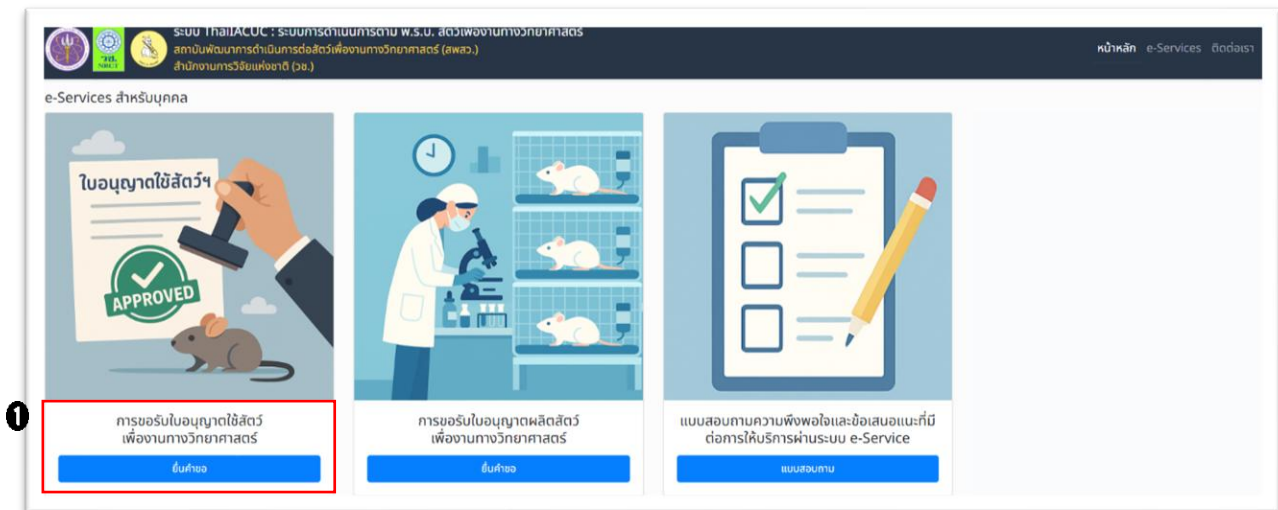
วช. NRCT

ระบบ ThaiIACUC : ระบบการดำเนินการตาม พ.ร.บ. สัตว์เพื่องานทางวิทยาศาสตร์
สถาบันพัฒนาการดำเนินการต่อสัตว์เพื่องานทางวิทยาศาสตร์ (สพสว.)
สำนักงานการวิจัยแห่งชาติ (วช.)

หน้าหลัก e-Services ติดต่อเรา

e-Services สำหรับบุคคล

ใบอนุญาตใช้สัตว์ฯ

APPROVED

1

การขอรับใบอนุญาตใช้สัตว์เพื่องานทางวิทยาศาสตร์

ยื่นคำขอ

การขอรับใบอนุญาตผลิตสัตว์เพื่องานทางวิทยาศาสตร์

ยื่นคำขอ

แบบสอบถามความพึงพอใจและข้อเสนอแนะที่มีต่อการให้บริการผ่านระบบ e-Service

แบบสอบถาม